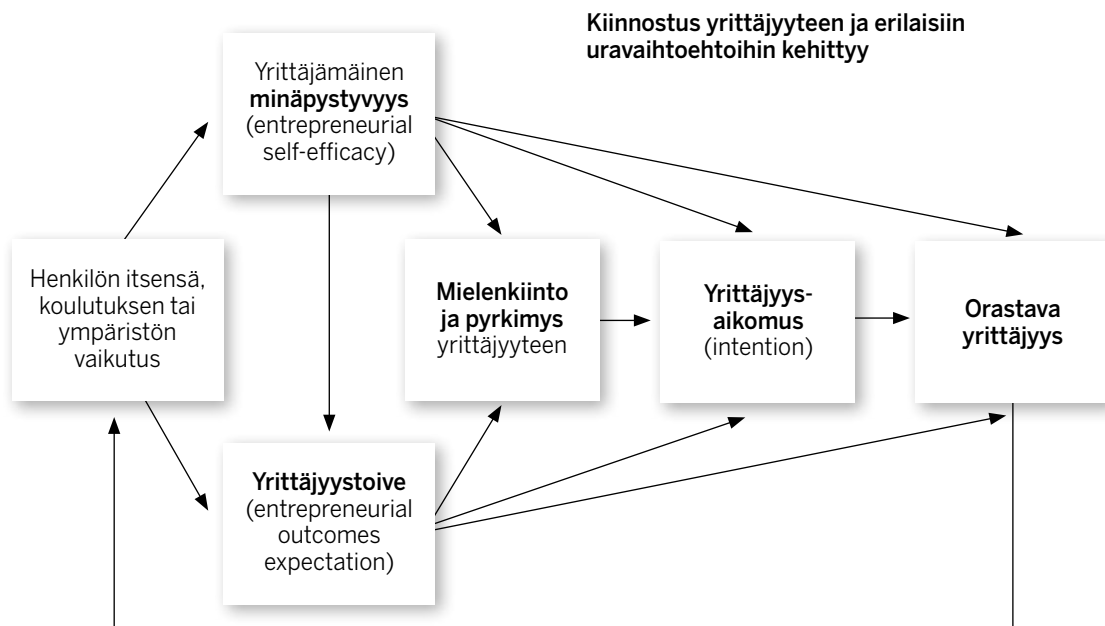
Kiinnostus yrittäjyyteen ja erilaisiin uravaihtoehtoihin kehittyy

Yrittäjämäinen minäpystyvyys (entrepreneurial self-efficacy)

Henkilön itsensä, koulutuksen tai ympäristön vaikutus

Mielenkiinto ja pyrkimys yrittäjyyteen

Yrittäjyys-aikomus (intention)

Orastava yrittäjyys

Yrittäjyystoive (entrepreneurial outcomes expectation)